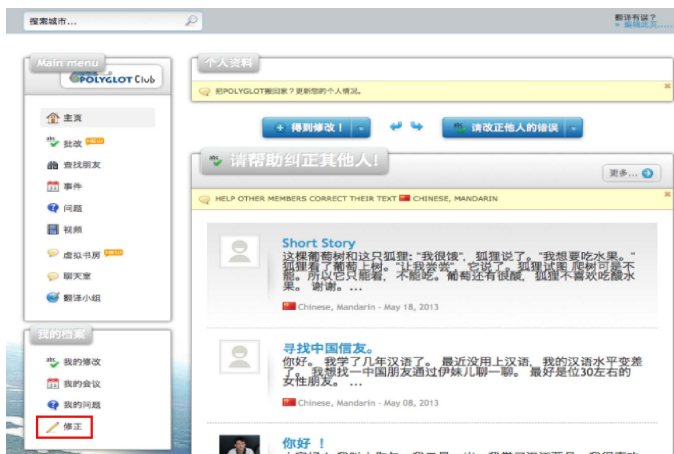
搜索城市...

翻译有误?
» 编辑此页...

Main menu
POLYGLOT Club

主页
批改 NEW
查找朋友
事件
问题
视频
虚拟书房 NEW
聊天室
翻译小组

我的档案
我的修改
我的会议
我的问题
修正

个人资料

把POLYGLOT搬回家？更新您的个人情况。

+ 得到修改！
请改正他人的错误

请帮助纠正其他人!
更多...

HELP OTHER MEMBERS CORRECT THEIR TEXT CHINESE, MANDARIN

Short Story
这棵葡萄树和这只狐狸: "我很饿", 狐狸说了。"我想要吃水果。" 狐狸看了葡萄上树。"上我尝尝", 它说了。狐狸试图 爬树可是不能。所以它只能看，不能吃。葡萄还有很酸，狐狸不喜欢吃酸水果。 谢谢。 ...
Chinese, Mandarin - May 18, 2013

寻找中国信友。
你好。 我学了几年汉语了。 最近没用上汉语，我的汉语水平变差了。 我想找一中国朋友通过伊妹儿聊一聊。 最好是位30左右的女性朋友。 ...
Chinese, Mandarin - May 08, 2013

你好！
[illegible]